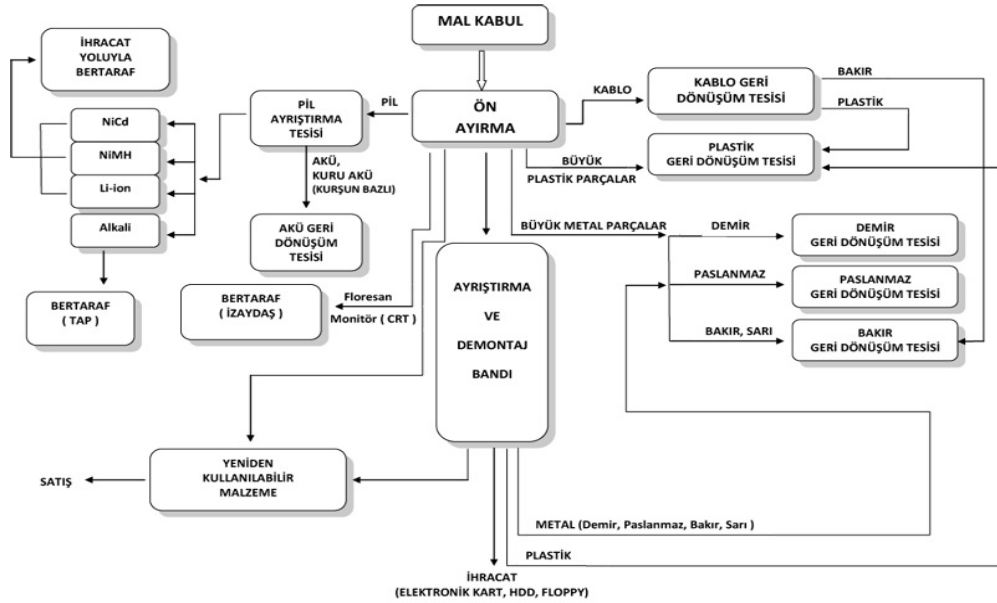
MAL KABUL

İHRACAT YOLUYLA BERTARAF

PİL AYRIŞTIRMA TESİSİ

PİL

ÖN AYIRMA

KABLO

KABLO GERİ DÖNÜŞÜM TESİSİ

BAKIR

PLASTİK

NiCd

NiMH

Li-ion

Alkali

AKÜ, KURU AKÜ (KURŞUN BAZLI)

BÜYÜK PLASTİK PARÇALAR

PLASTİK GERİ DÖNÜŞÜM TESİSİ

AKÜ GERİ DÖNÜŞÜM TESİSİ

BÜYÜK METAL PARÇALAR

DEMİR

DEMİR GERİ DÖNÜŞÜM TESİSİ

BERTARAF ( TAP )

BERTARAF ( İZAYDAŞ )

Floresan

Monitör ( CRT )

AYRIŞTIRMA VE DEMONTAJ BANDI

PASLANMAZ

PASLANMAZ GERİ DÖNÜŞÜM TESİSİ

BAKIR, SARI

BAKIR GERİ DÖNÜŞÜM TESİSİ

SATIŞ

YENİDEN KULLANILABİLİR MALZEME

METAL (Demir, Paslanmaz, Bakır, Sarı )

PLASTİK

İHRACAT (ELEKTRONİK KART, HDD, FLOPPY)